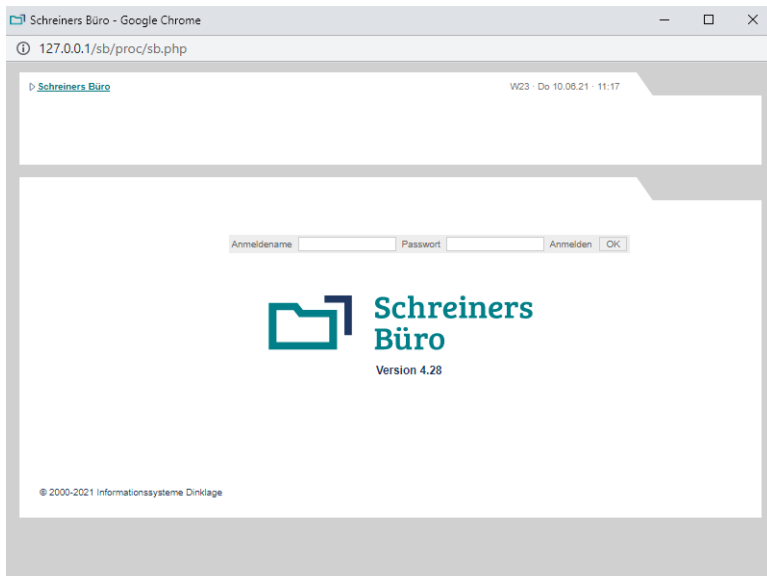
Schreiners Büro - Google Chrome

127.0.0.1/sb/proc/sb.php

▷ Schreiners Büro

W23 · Do 10.06.21 · 11:17

Anmeldename Passwort Anmelden OK

Schreiners Büro

Version 4.28

© 2000-2021 Informationssysteme Dinklage